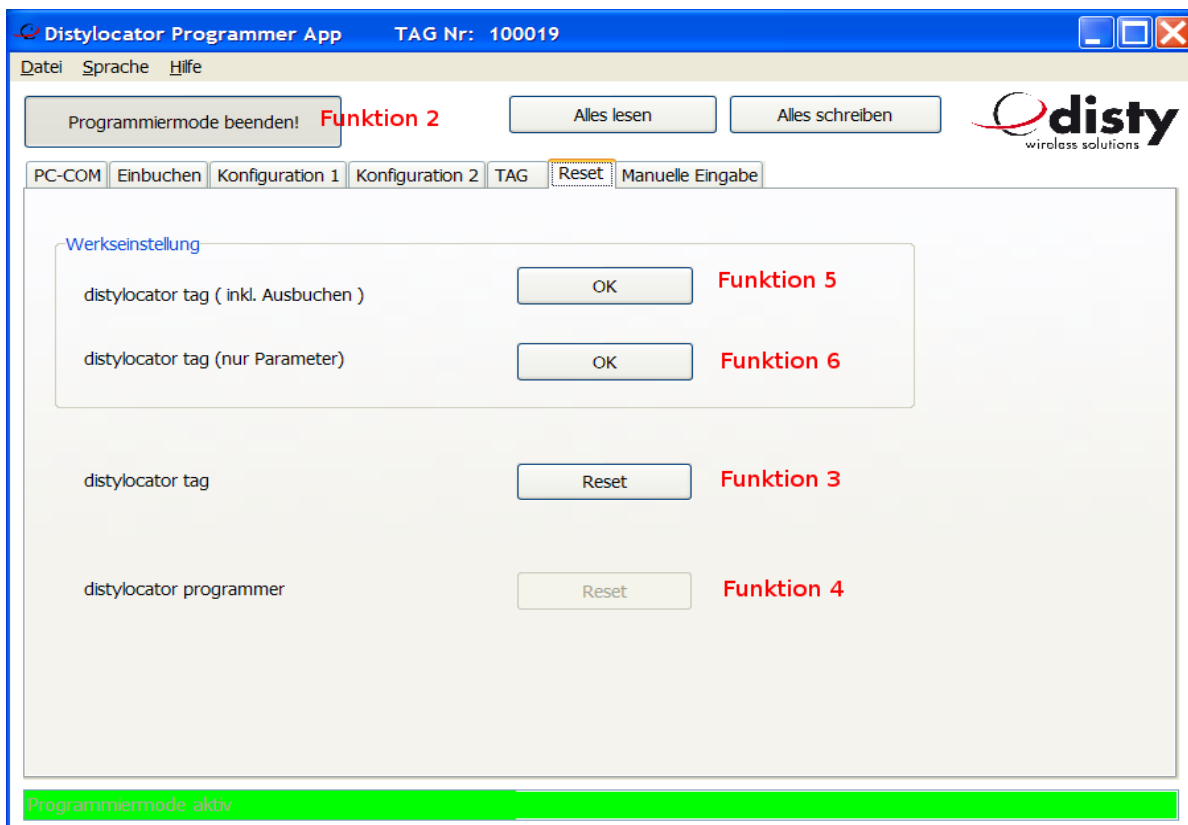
Distylocator Programmer App TAG Nr: 100019

Datei Sprache Hilfe

Programmiermode beenden! Funktion 2

Alles lesen

Alles schreiben

disty wireless solutions

PC-COM Einbuchen Konfiguration 1 Konfiguration 2 TAG Reset Manuelle Eingabe

Werkseinstellung

distylocator tag ( inkl. Ausbuchen ) OK Funktion 5

distylocator tag (nur Parameter) OK Funktion 6

distylocator tag Reset Funktion 3

distylocator programmer Reset Funktion 4

Programmiermode aktiv